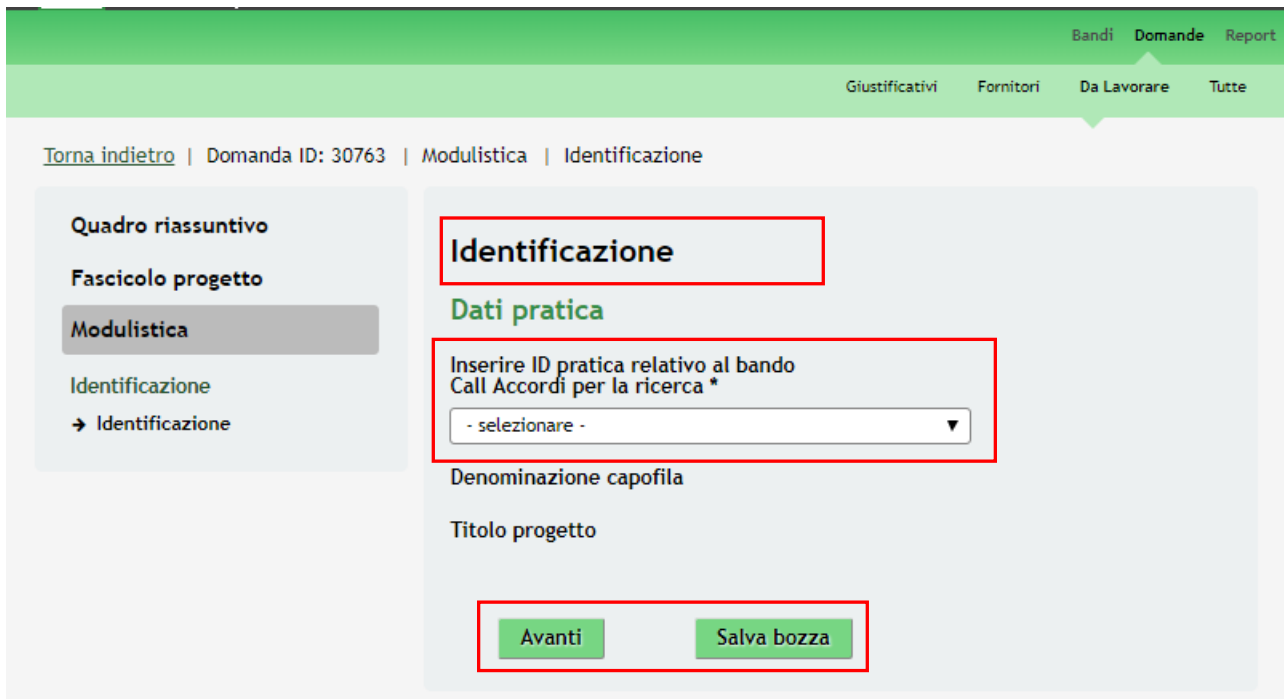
Bandi Domande Report

Giustificativi Fornitori Da Lavorare Tutte

Torna indietro | Domanda ID: 30763 | Modulistica | Identificazione

Quadro riassuntivo

Fascicolo progetto

Modulistica

Identificazione

→ Identificazione

Identificazione

Dati pratica

Inserire ID pratica relativo al bando Call Accordi per la ricerca *

- selezionare -

Denominazione capofila

Titolo progetto

Avanti

Salva bozza